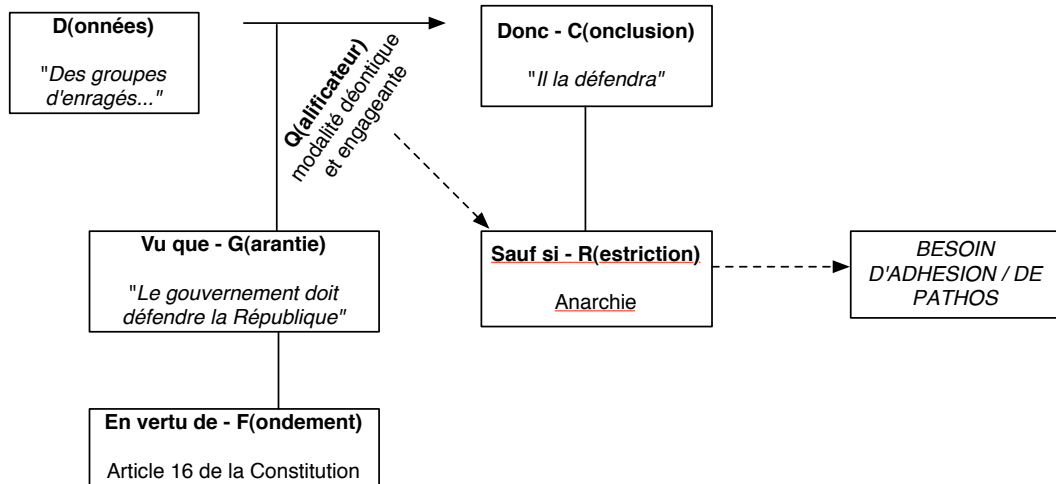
D(onnées)

"Des groupes d'enragés..."

Donc - C(onclusion)

"Il la défendra"

Q(alificateur)
modalité déontique et engageante

Vu que - G(arantie)

"Le gouvernement doit défendre la République"

Sauf si - R(estriction)

Anarchie

BESOIN D'ADHESION / DE PATHOS

En vertu de - F(ondement)

Article 16 de la Constitution